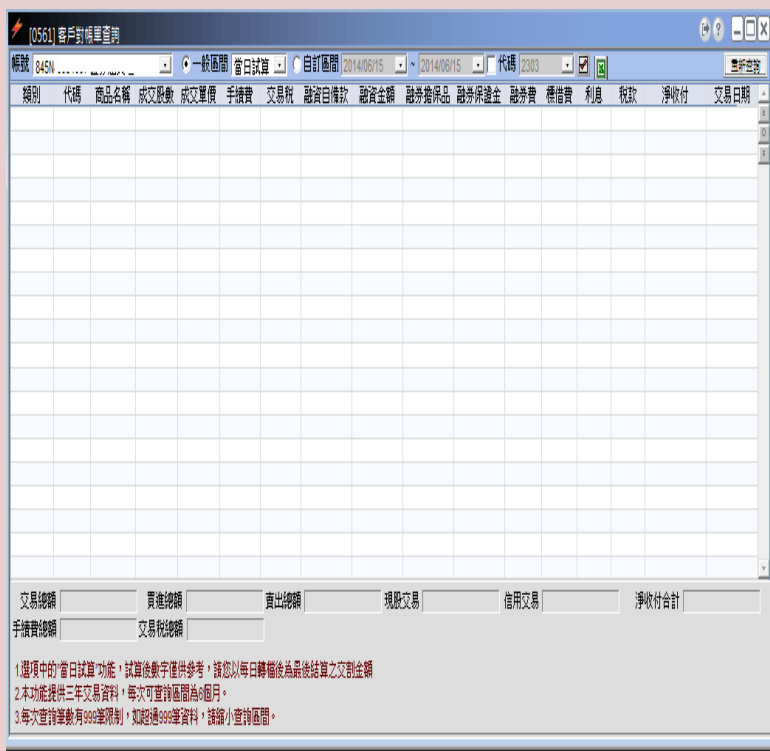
[0561] 客戶對帳單查詢

帳號 845N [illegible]
一般區間 當日試算
自訂區間 2014/06/15 ~ 2014/06/15
代碼 2303
重新查詢

| 類別 | 代碼 | 商品名稱 | 成交股數 | 成交單價 | 手續費 | 交易稅 | 融資自備款 | 融資金額 | 融券擔保品 | 融券保證金 | 融券費 | 標借費 | 利息 | 稅款 | 淨收付 | 交易日期 |
|---|---|---|---|---|---|---|---|---|---|---|---|---|---|---|---|---|

交易總額 買進總額 賣出總額 現股交易 信用交易 淨收付合計
手續費總額 交易稅總額

1.選項中的'當日試算'功能，試算後數字僅供參考，請您以每日轉檔後為最後結算之交割金額
2.本功能提供三年交易資料，每次可查詢區間為6個月。
3.每次查詢筆數有999筆限制，如超過999筆資料，請縮小查詢區間。